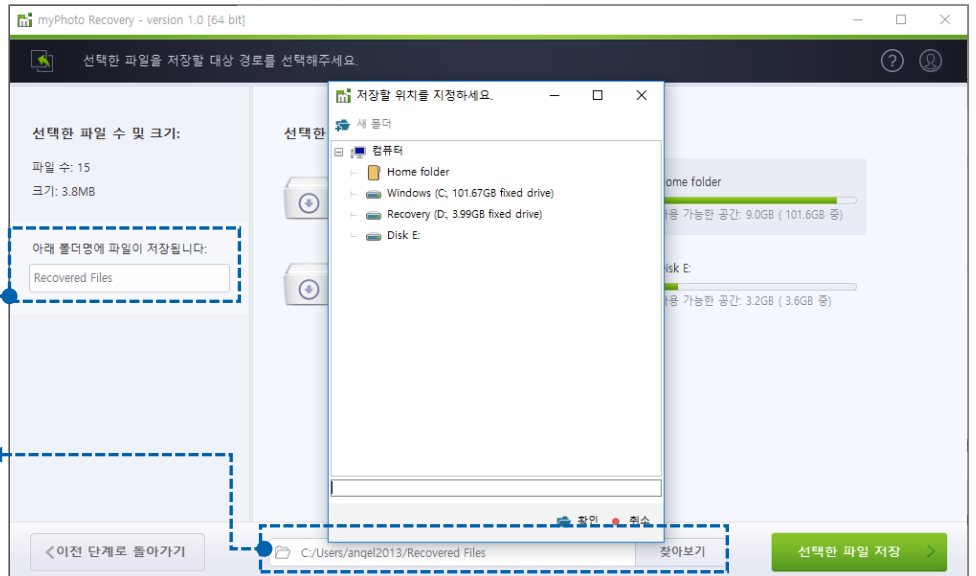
myPhoto Recovery - version 1.0 [64 bit]

선택한 파일을 저장할 대상 경로를 선택해주세요.

선택한 파일 수 및 크기:

파일 수: 15

크기: 3.8MB

아래 폴더명에 파일이 저장됩니다:

Recovered Files

선택한

저장할 위치를 지정하세요.

새 폴더

컴퓨터

Home folder

Windows (C; 101.67GB fixed drive)

Recovery (D; 3.99GB fixed drive)

Disk E:

확인

취소

ome folder

용 가능한 공간: 9.0GB ( 101.6GB 중)

isk E:

용 가능한 공간: 3.2GB ( 3.6GB 중)

이전 단계로 돌아가기

C:/Users/angel2013/Recovered Files

찾아보기

선택한 파일 저장